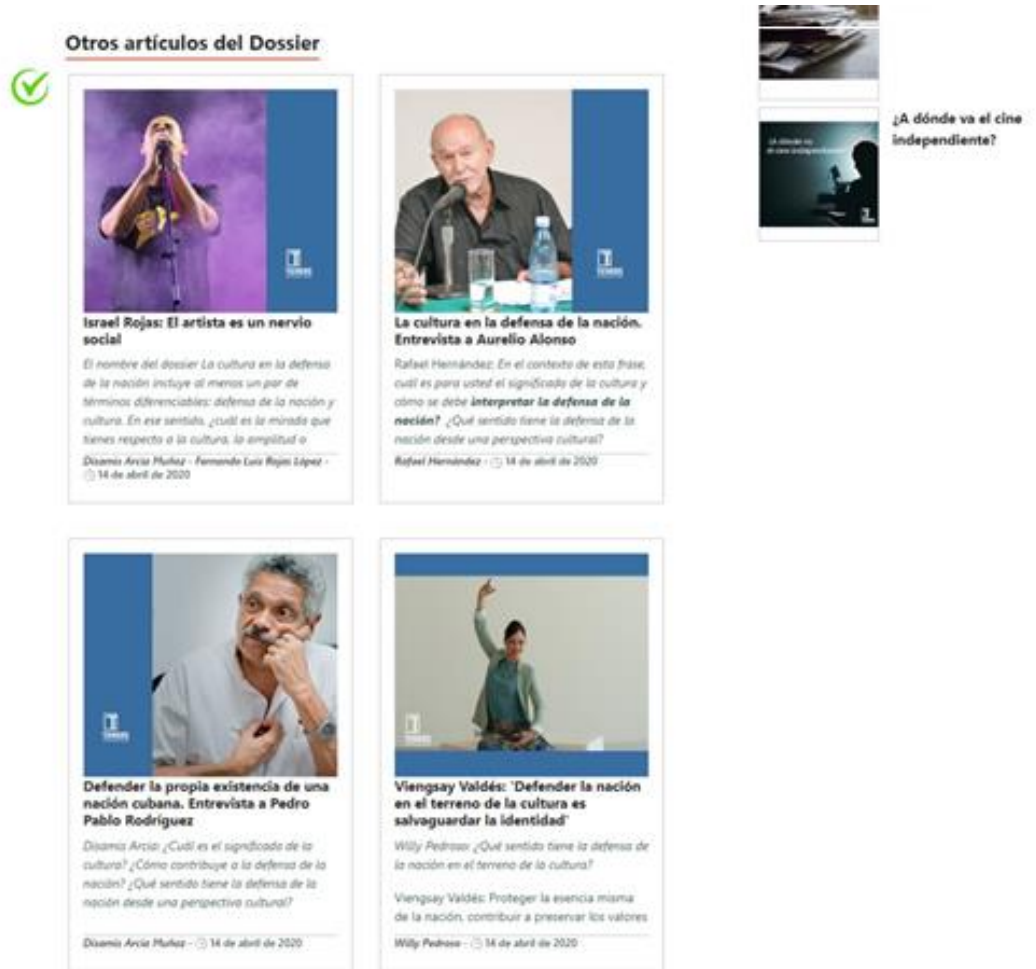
Otros artículos del Dossier

Israel Rojas: El artista es un nervio social

El nombre del dossier La cultura en la defensa de la nación incluye al menos un par de términos diferenciables: defensa de la nación y cultura. En ese sentido, ¿cuál es la mirada que tienes respecto a la cultura, la amplitud o

Disamis Arcia Muñoz - Fernando Luis Rojas López - 14 de abril de 2020

La cultura en la defensa de la nación. Entrevista a Aurelio Alonso

Rafael Hernández: En el contexto de esta frase, cuál es para usted el significado de la cultura y cómo se debe **interpretar la defensa de la nación?** ¿Qué sentido tiene la defensa de la nación desde una perspectiva cultural?

Rafael Hernández - 14 de abril de 2020

Defender la propia existencia de una nación cubana. Entrevista a Pedro Pablo Rodríguez

Disamis Arcia: ¿Cuál es el significado de la cultura? ¿Cómo contribuye a la defensa de la nación? ¿Qué sentido tiene la defensa de la nación desde una perspectiva cultural?

Disamis Arcia Muñoz - 14 de abril de 2020

Viengsay Valdés: 'Defender la nación en el terreno de la cultura es salvaguardar la identidad'

Willy Pedroso: ¿Qué sentido tiene la defensa de la nación en el terreno de la cultura?

Viengsay Valdés: Proteger la esencia misma de la nación, contribuir a preservar los valores

Willy Pedroso - 14 de abril de 2020

¿A dónde va el cine independiente?